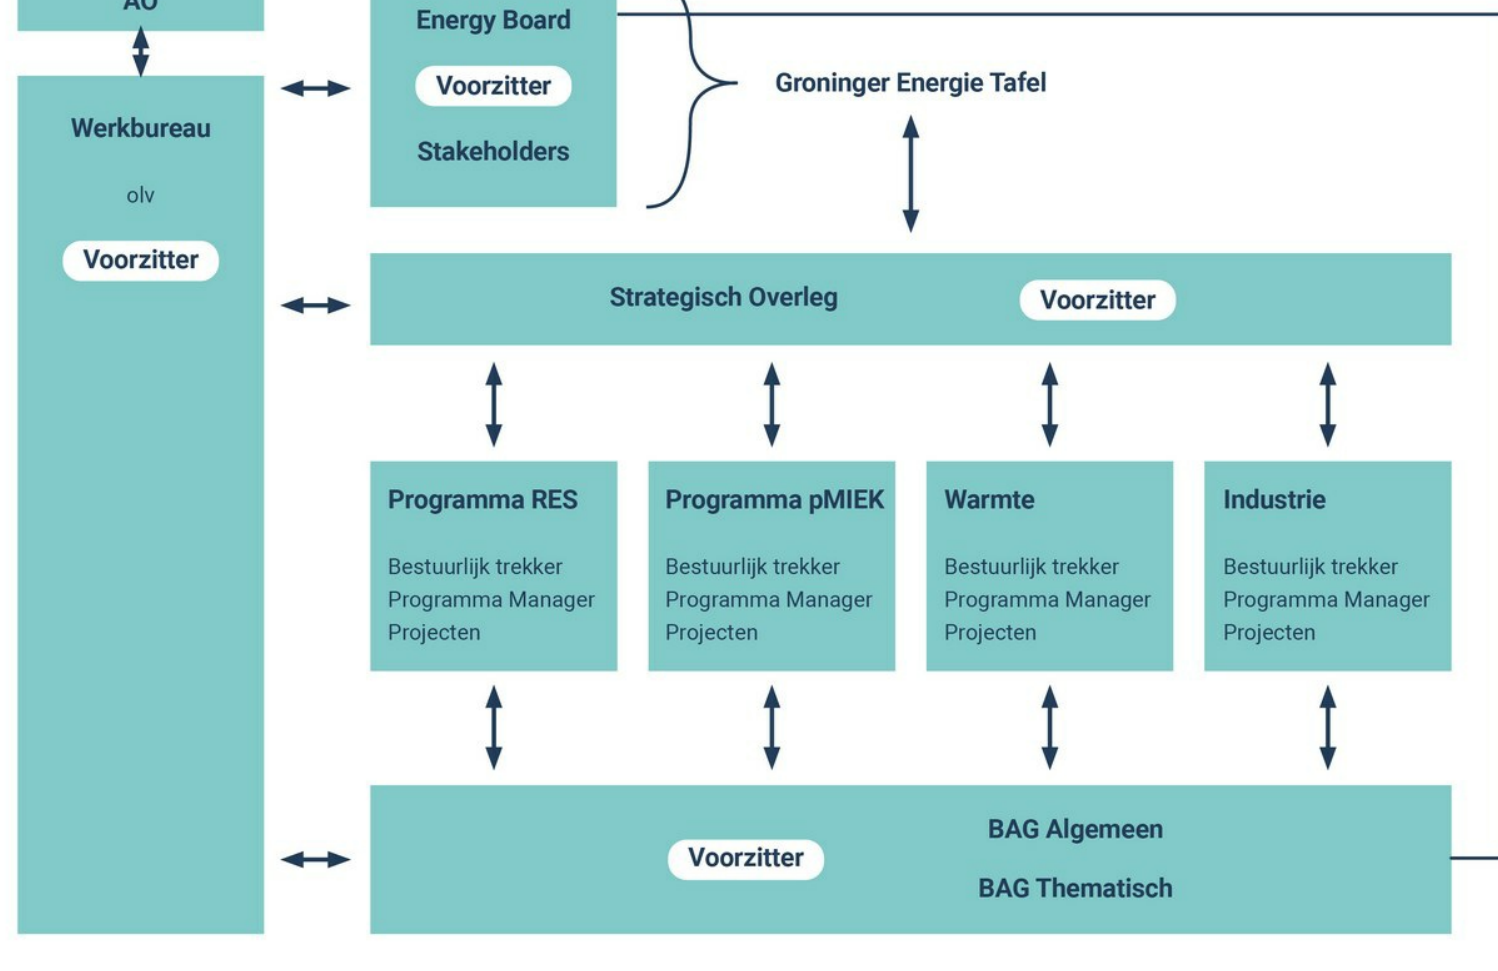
AO

Werkbureau

olv

Voorzitter

Energy Board

Voorzitter

Stakeholders

Groninger Energie Tafel

Strategisch Overleg

Voorzitter

Programma RES

Bestuurlijk trekker
Programma Manager
Projecten

Programma pMIEK

Bestuurlijk trekker
Programma Manager
Projecten

Warmte

Bestuurlijk trekker
Programma Manager
Projecten

Industrie

Bestuurlijk trekker
Programma Manager
Projecten

Voorzitter

BAG Algemeen

BAG Thematisch